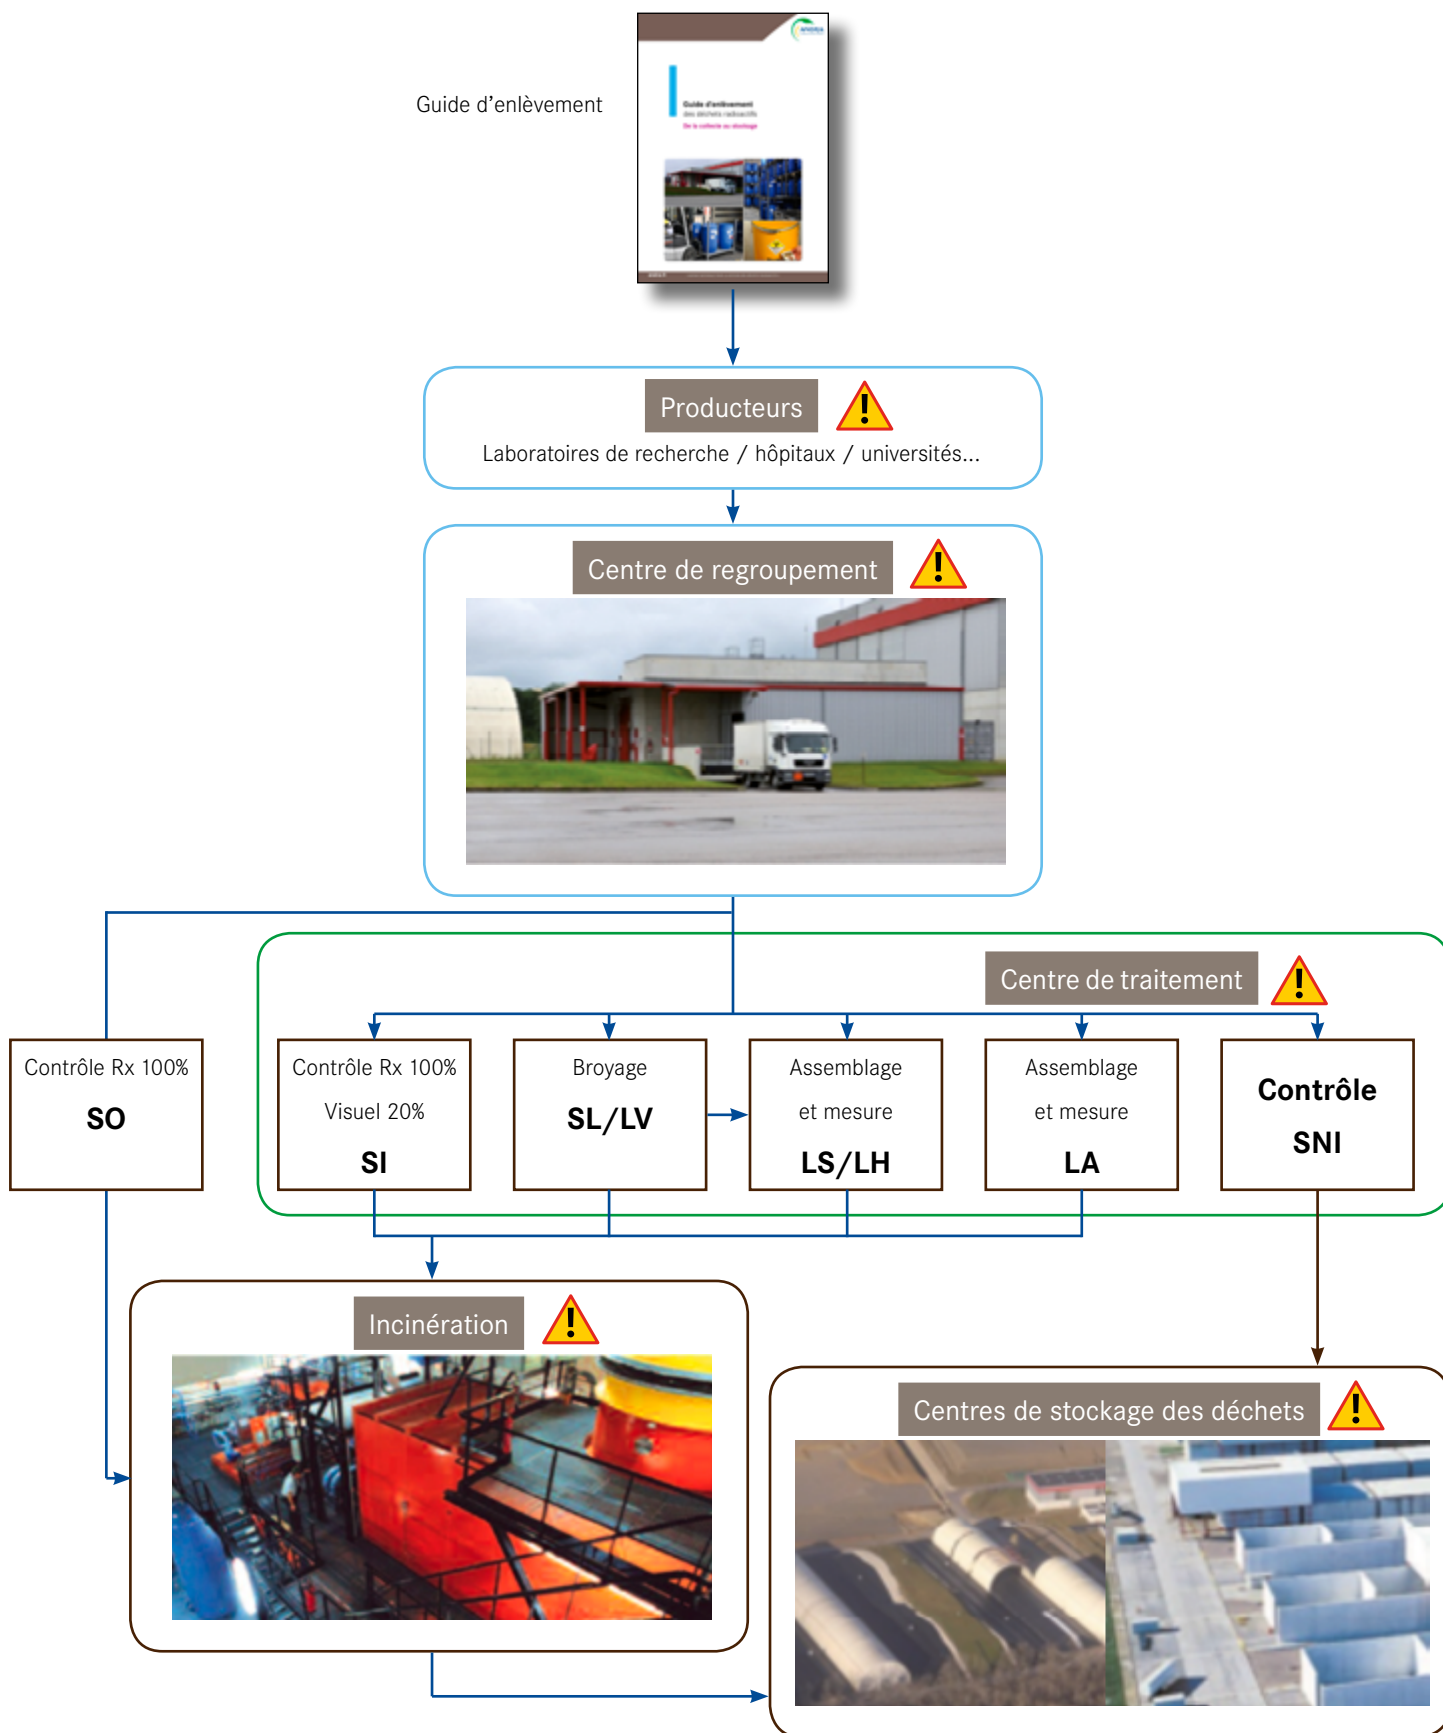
Guide d'enlèvement

Producteurs

Laboratoires de recherche / hôpitaux / universités...

Centre de regroupement

Centre de traitement

Contrôle Rx 100%

SO

Contrôle Rx 100%

Visuel 20%

SI

Broyage

SL/LV

Assemblage

et mesure

LS/LH

Assemblage

et mesure

LA

Contrôle

SNI

Incinération

Centres de stockage des déchets